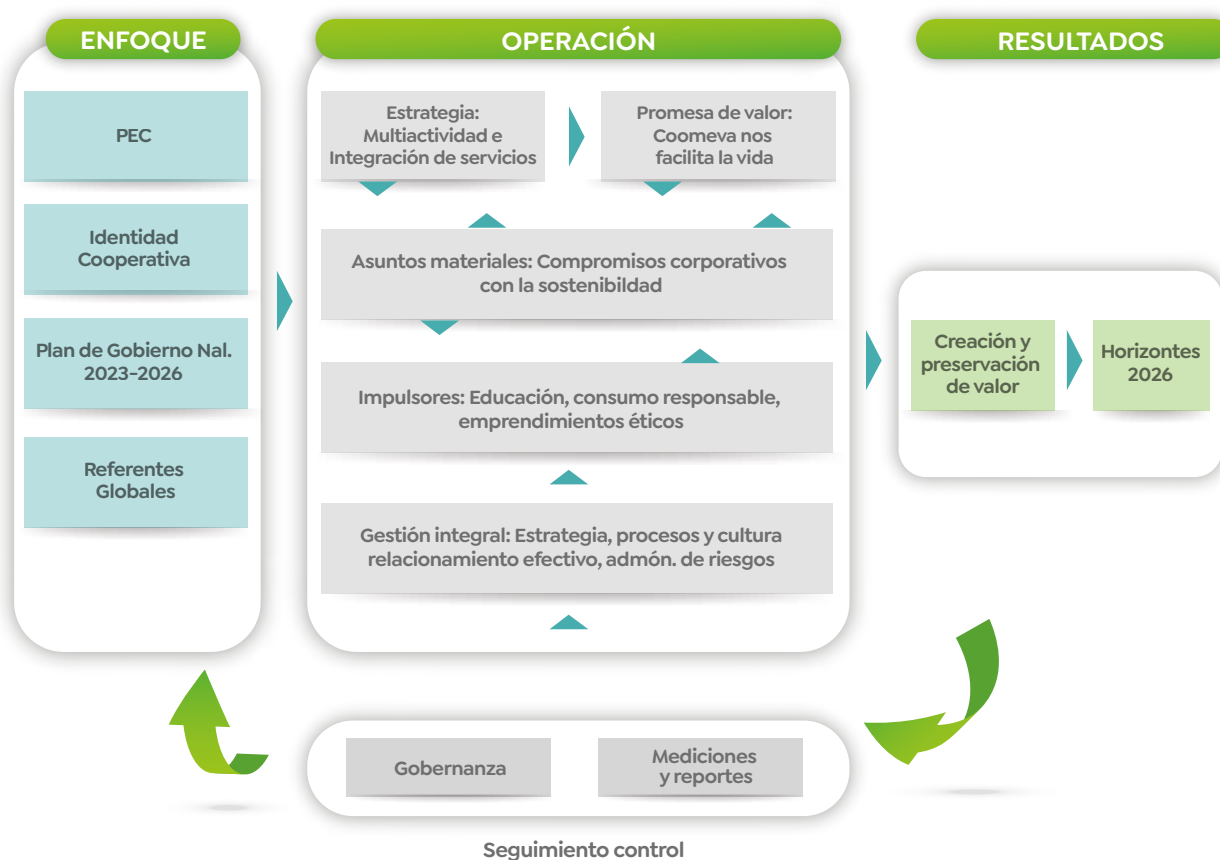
ENFOQUE

PEC

Identidad Cooperativa

Plan de Gobierno Nal. 2023-2026

Referentes Globales

OPERACIÓN

Estrategia: Multiactividad e Integración de servicios

Promesa de valor: Coomeva nos facilita la vida

Asuntos materiales: Compromisos corporativos con la sostenibildad

Impulsores: Educación, consumo responsable, emprendimientos éticos

Gestión integral: Estrategia, procesos y cultura relacionamiento efectivo, admón. de riesgos

RESULTADOS

Creación y preservación de valor

Horizontes 2026

Gobernanza

Mediciones y reportes

Seguimiento control